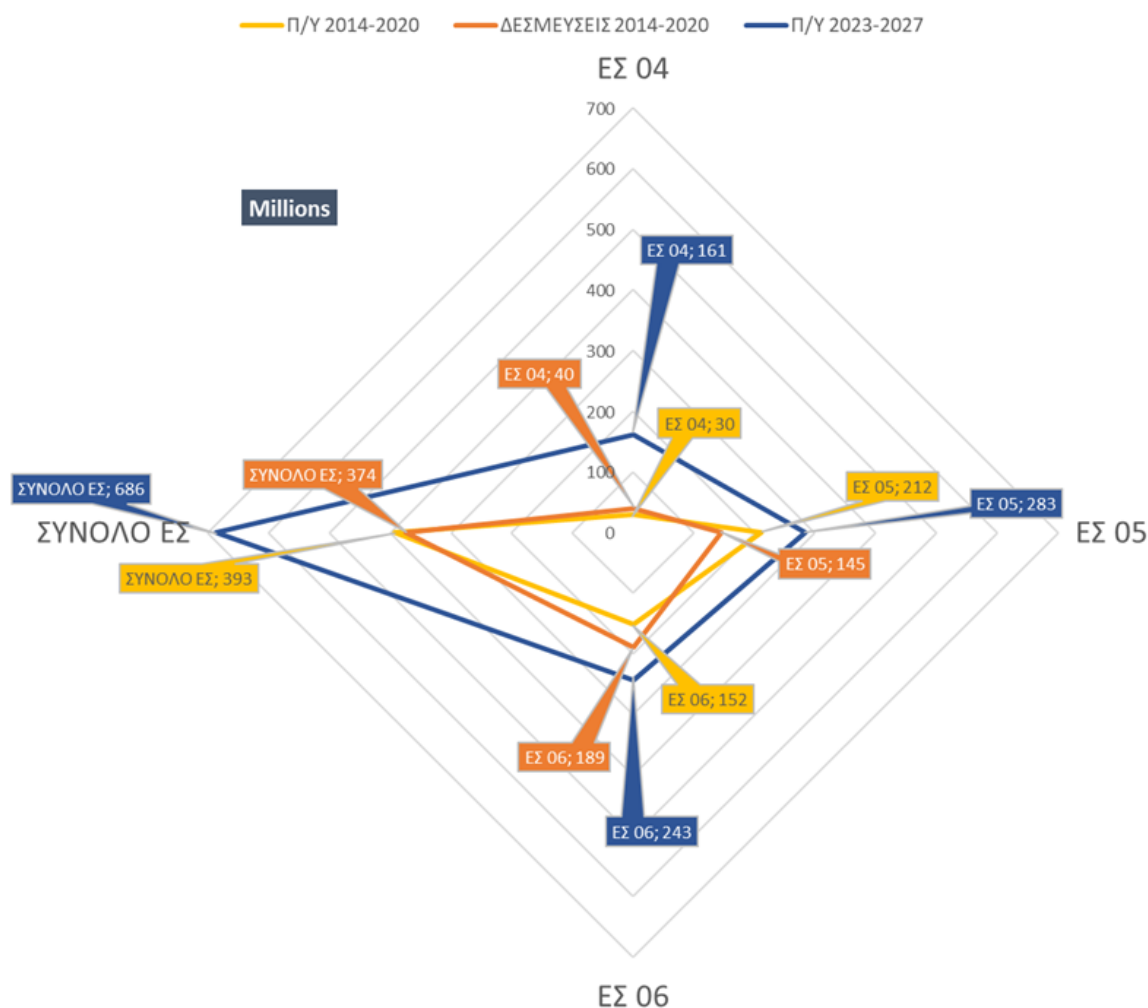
Π/Υ 2014-2020
ΔΕΣΜΕΥΣΕΙΣ 2014-2020
Π/Υ 2023-2027

ΕΣ 04

700
600
500
400
300
200
100
0

Millions

ΕΣ 04; 161
ΕΣ 04; 40
ΕΣ 04; 30

ΣΥΝΟΛΟ ΕΣ; 686
ΣΥΝΟΛΟ ΕΣ; 374
ΣΥΝΟΛΟ ΕΣ
ΣΥΝΟΛΟ ΕΣ; 393

ΕΣ 05; 212
ΕΣ 05; 283
ΕΣ 05
ΕΣ 05; 145

ΕΣ 06; 152
ΕΣ 06; 189
ΕΣ 06; 243

ΕΣ 06